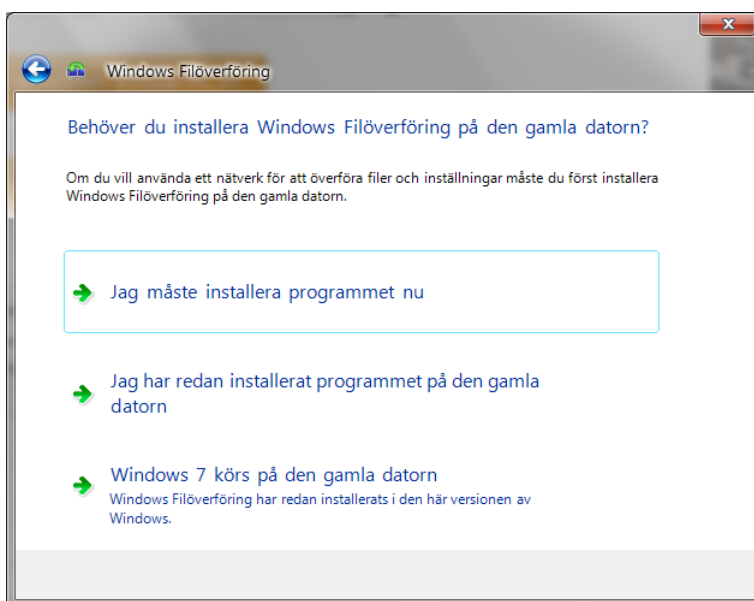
Windows Filöverföring

Behöver du installera Windows Filöverföring på den gamla datorn?

Om du vill använda ett nätverk för att överföra filer och inställningar måste du först installera Windows Filöverföring på den gamla datorn.

Jag måste installera programmet nu

Jag har redan installerat programmet på den gamla datorn

Windows 7 körs på den gamla datorn
Windows Filöverföring har redan installerats i den här versionen av Windows.